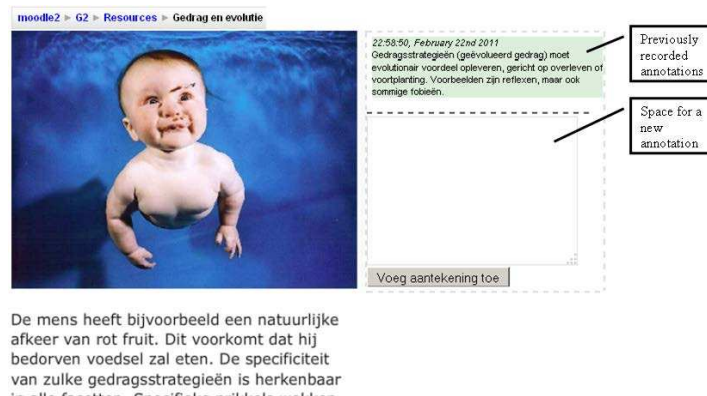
moodle2 ► G2 ► Resources ► Gedrag en evolutie

22:58:50, February 22nd 2011
Gedragsstrategieën (geëvolueerd gedrag) moet evolutionair voordeel opleveren, gericht op overleven of voortplanting. Voorbeelden zijn reflexen, maar ook sommige fobieën.

Previously recorded annotations

Space for a new annotation

Voeg aantekening toe

De mens heeft bijvoorbeeld een natuurlijke afkeer van rot fruit. Dit voorkomt dat hij bedorven voedsel zal eten. De specificiteit van zulke gedragsstrategieën is herkenbaar in alle facetten. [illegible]